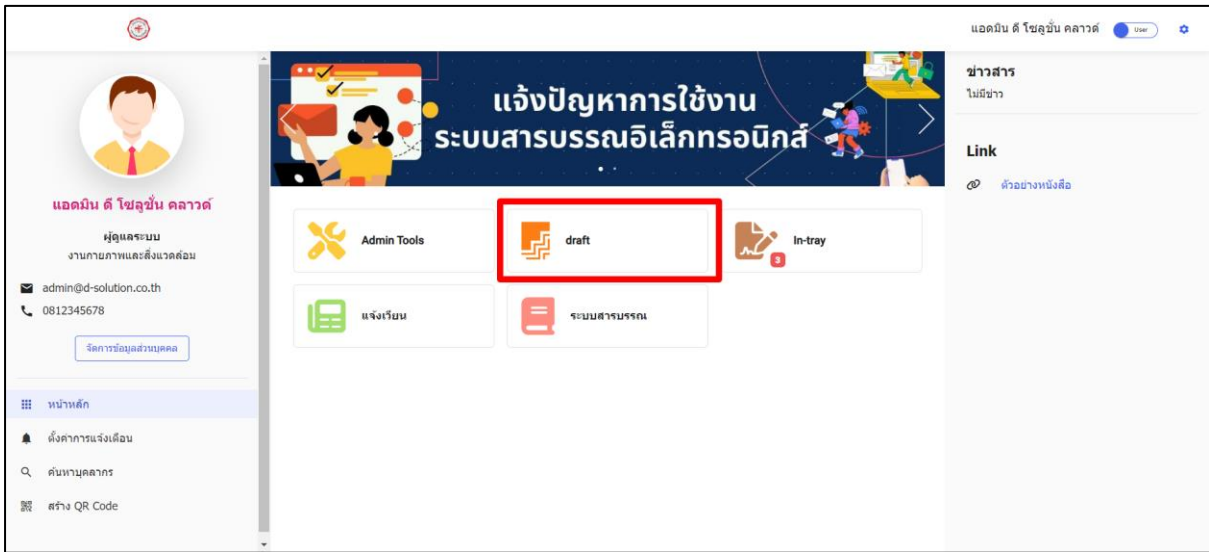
แอดมิน ดี โซลูชั่น คลาวด์ User

แอดมิน ดี โซลูชั่น คลาวด์

ผู้ดูแลระบบ
งานกายภาพและสิ่งแวดล้อม

admin@d-solution.co.th
0812345678

จัดการข้อมูลส่วนบุคคล

หน้าหลัก
ตั้งค่าการแจ้งเตือน
ค้นหาบุคลากร
สร้าง QR Code

แจ้งปัญหาการใช้งาน
ระบบสารบรรณอิเล็กทรอนิกส์

Admin Tools
draft
In-tray
3
แจ้งเวียน
ระบบสารบรรณ

ข่าวสาร
ไม่มีข่าว

Link
ตัวอย่างหนังสือ